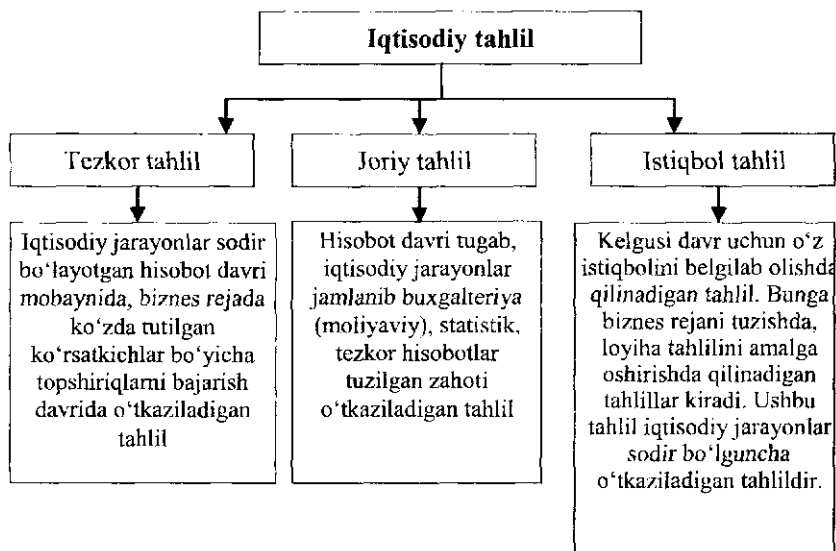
Iqtisodiy tahlil

Tezkor tahlil

Iqtisodiy jarayonlar sodir bo'layotgan hisobot davri mobaynida, biznes rejada ko'zda tutilgan ko'rsatkichlar bo'yicha topshiriqlarni bajarish davrida o'tkaziladigan tahlil

Joriy tahlil

Hisobot davri tugab, iqtisodiy jarayonlar jamlanib buxgalteriya (moliyaviy), statistik, tezkor hisobotlar tuzilgan zahoti o'tkaziladigan tahlil

Istiqbol tahlil

Kelgusi davr uchun o'z istiqbolini belgilab olishda qilinadigan tahlil. Bunga biznes rejani tuzishda, loyiha tahlilini amalga oshirishda qilinadigan tahlillar kiradi. Ushbu tahlil iqtisodiy jarayonlar sodir bo'lguncha o'tkaziladigan tahlildir.